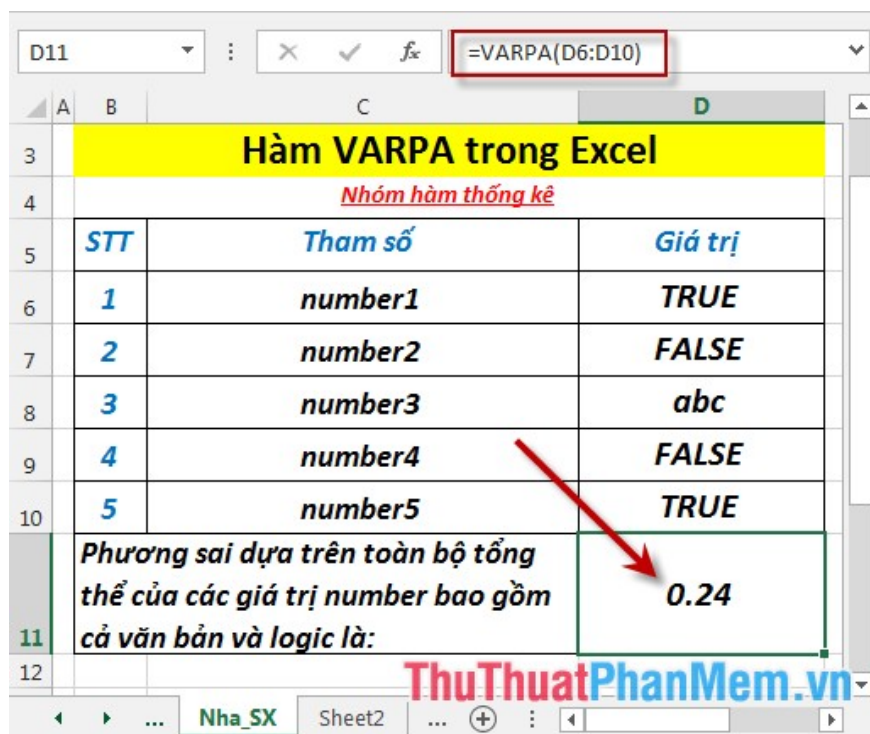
D11 | × ✓ $f_x$ | =VARPA(D6:D10)

| | A | B | C | D |
|---|---|---|---|---|
| 3 | | Hàm VARPA trong Excel | | |
| 4 | | Nhóm hàm thống kê | | |
| 5 | | STT | Tham số | Giá trị |
| 6 | | 1 | number1 | TRUE |
| 7 | | 2 | number2 | FALSE |
| 8 | | 3 | number3 | abc |
| 9 | | 4 | number4 | FALSE |
| 10 | | 5 | number5 | TRUE |
| 11 | | Phương sai dựa trên toàn bộ tổng thể của các giá trị number bao gồm cả văn bản và logic là: | | 0.24 |
| 12 | | | | |

... Nha_SX Sheet2 ...

ThuThuatPhanMem.vn